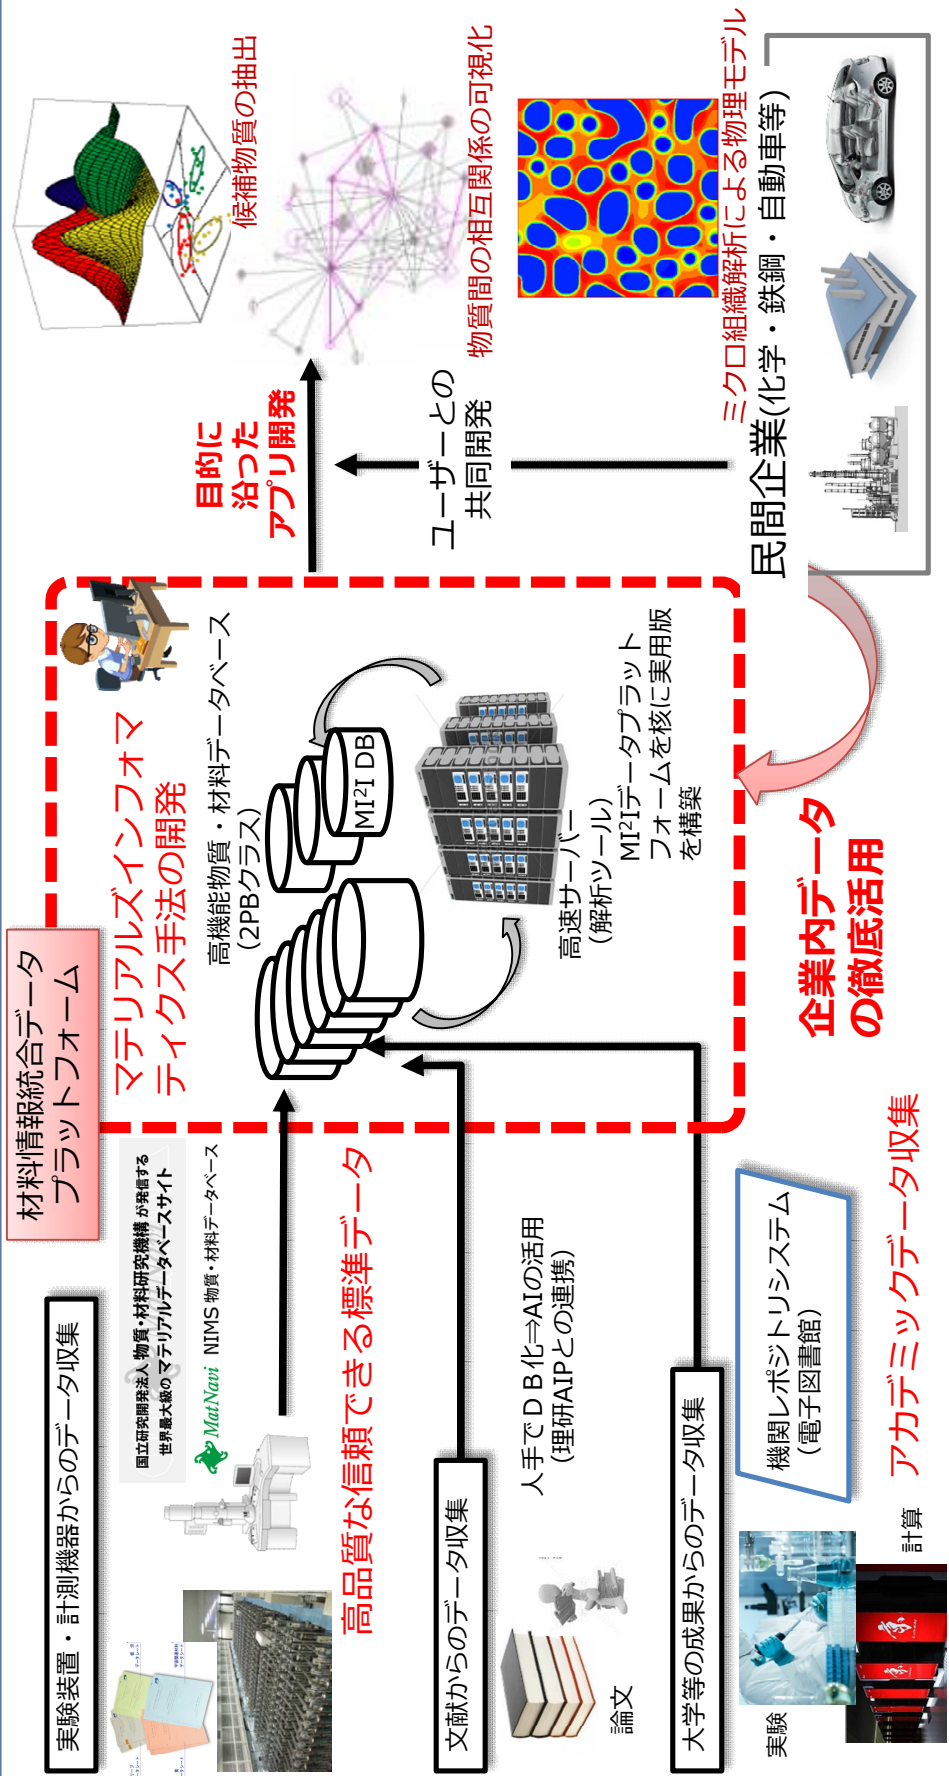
実験装置・計測機器からのデータ収集

国立研究開発法人 物質・材料研究機構 が発信する
世界最大級のマテリアルデータベースサイト
MatNavi NIMS 物質・材料データベース

高品質な信頼できる標準データ

文献からのデータ収集

人手でＤＢ化⇒AIの活用
（理研AIPとの連携）

論文

大学等の成果からのデータ収集

機関レポジトリシステム
（電子図書館）

実験

計算

アカデミックデータ収集

材料情報統合データプラットフォーム

マテリアルズインフォマティクス手法の開発

高機能物質・材料データベース
（2PBクラス）

MI²I DB

高速サーバー
（解析ツール）

MI²Iデータプラットフォームを核に実用版を構築

企業内データの徹底活用

目的に沿ったアプリ開発

ユーザーとの共同開発

民間企業（化学・鉄鋼・自動車等）

候補物質の抽出

物質間の相互関係の可視化

ミクロ組織解析による物理モデル